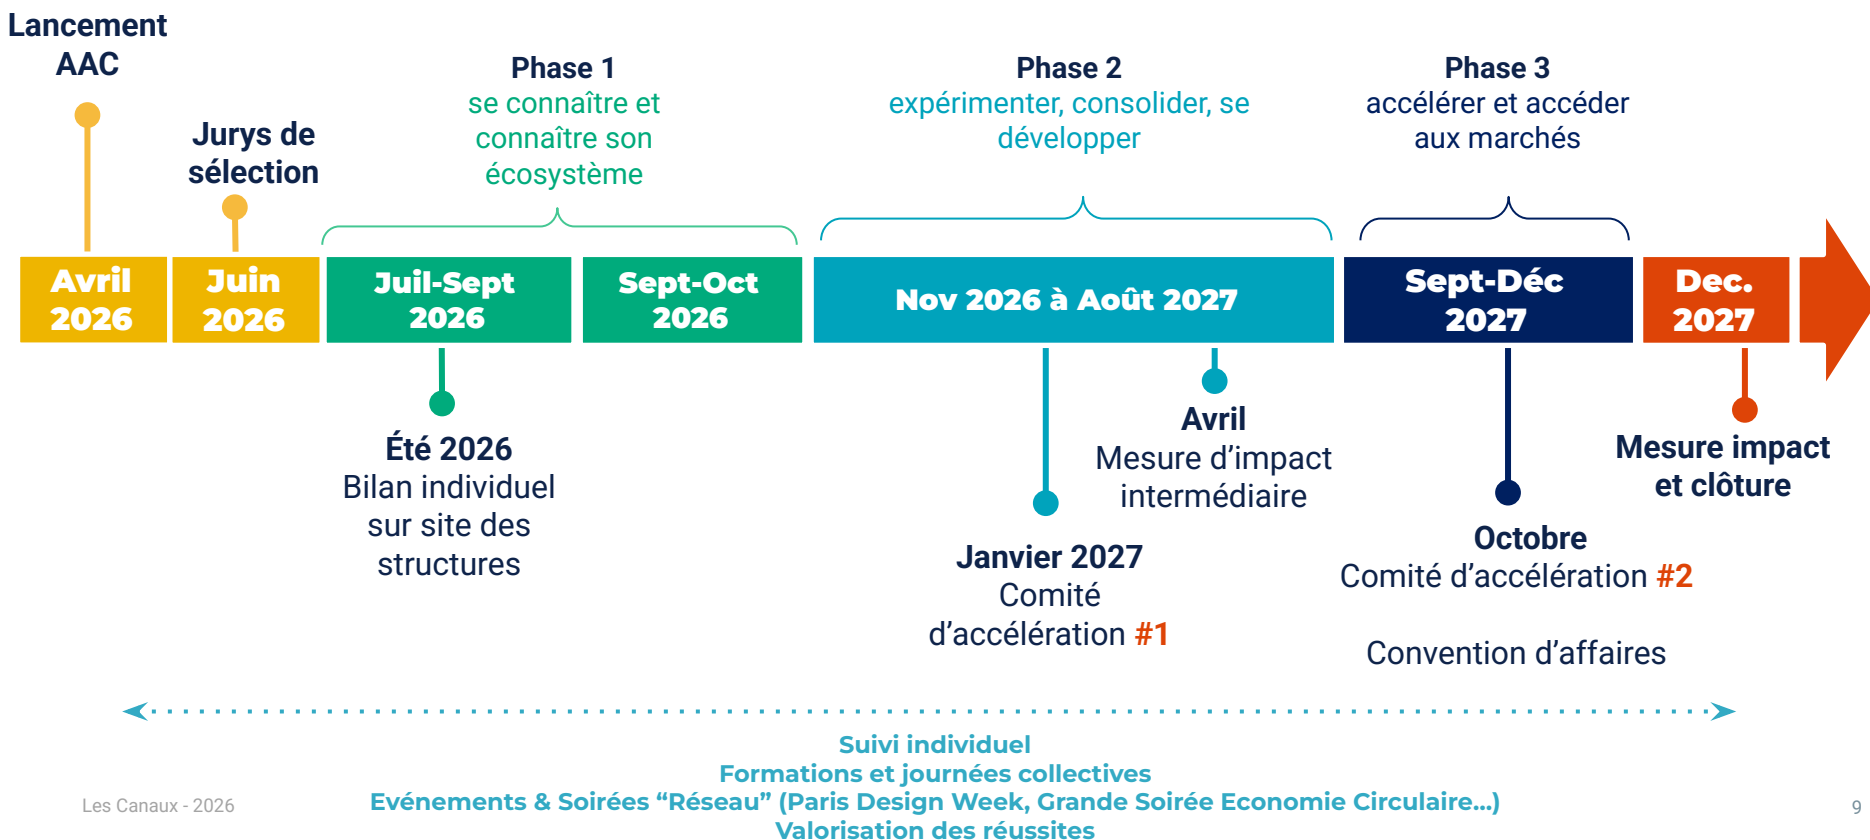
Lancement AAC

Jurys de sélection

Phase 1
se connaître et connaître son écosystème

Phase 2
expérimenter, consolider, se développer

Phase 3
accélérer et accéder aux marchés

Avril 2026

Juin 2026

Juil-Sept 2026

Sept-Oct 2026

Nov 2026 à Août 2027

Sept-Déc 2027

Dec. 2027

Été 2026
Bilan individuel sur site des structures

Avril
Mesure d’impact intermédiaire

Janvier 2027
Comité d’accélération #1

Octobre
Comité d’accélération #2

Convention d’affaires

Mesure impact et clôture

Suivi individuel
Formations et journées collectives
Evénements & Soirées “Réseau” (Paris Design Week, Grande Soirée Economie Circulaire...)
Valorisation des réussites

Les Canaux - 2026

9